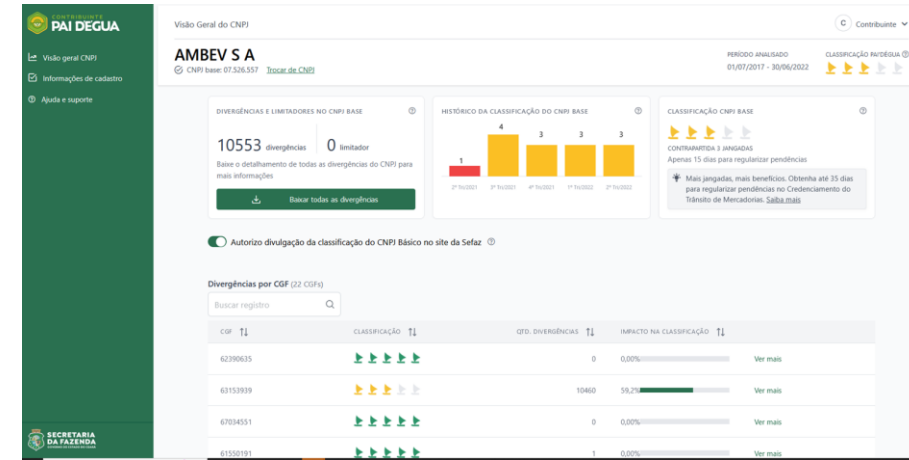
CONTRIBUINTE
PAI DÉGUA

Visão geral CNPJ
Informações de cadastro
Ajuda e suporte

SECRETARIA DA FAZENDA

Visão Geral do CNPJ

C Contribuinte

AMBEV S A
CNPJ base: 07.526.557 Trocar de CNPJ

PERÍODO ANALISADO
01/07/2017 - 30/06/2022

CLASSIFICAÇÃO PAI DÉGUA

DIVERGÊNCIAS E LIMITADORES NO CNPJ BASE

10553 divergências | 0 limitador

Baixe o detalhamento de todas as divergências do CNPJ para mais informações

Baixar todas as divergências

HISTÓRICO DA CLASSIFICAÇÃO DO CNPJ BASE

1 4 3 3 3

2º Tri/2021 3º Tri/2021 4º Tri/2021 1º Tri/2022 2º Tri/2022

CLASSIFICAÇÃO CNPJ BASE

CONTRAPARTIDA 3 JANGADAS
Apenas 15 dias para regularizar pendências

Mais jangadas, mais benefícios. Obtenha até 35 dias para regularizar pendências no Credenciamento do Trânsito de Mercadorias. Saiba mais

Autorizo divulgação da classificação do CNPJ Básico no site da Sefaz

Divergências por CGF (22 CGFs)

Buscar registro

| CGF | CLASSIFICAÇÃO | QTD. DIVERGÊNCIAS | IMPACTO NA CLASSIFICAÇÃO | |
|---|---|---|---|---|
| 62390635 | | 0 | 0,00% | Ver mais |
| 63153939 | | 10460 | 59,2% | Ver mais |
| 67034551 | | 0 | 0,00% | Ver mais |
| 61550191 | | 1 | 0,00% | Ver mais |